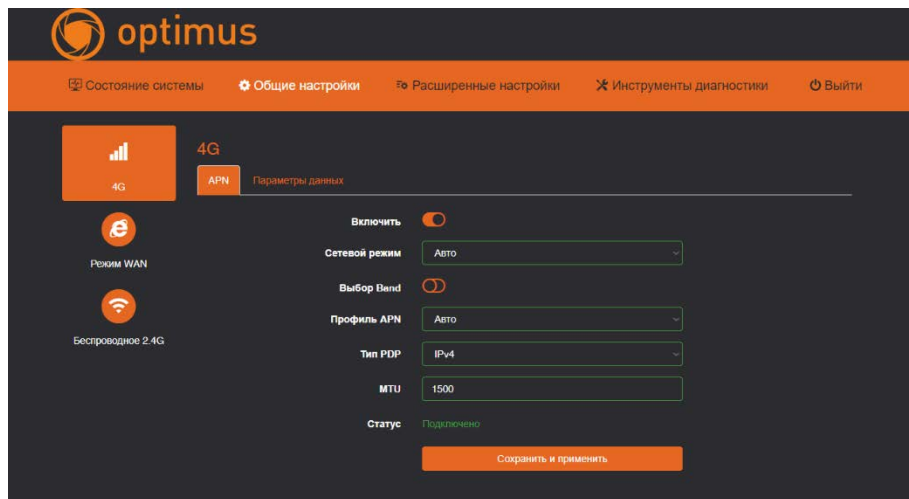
optimus

Состояние системы
Общие настройки
Расширенные настройки
Инструменты диагностики
Выйти

4G

Режим WAN

Беспроводное 2.4G

4G

APN
Параметры данных

Включить
Сетевой режим
Авто
Выбор Band
Профиль APN
Авто
Тип PDP
IPv4
MTU
1500
Статус
Подключено

Сохранить и применить